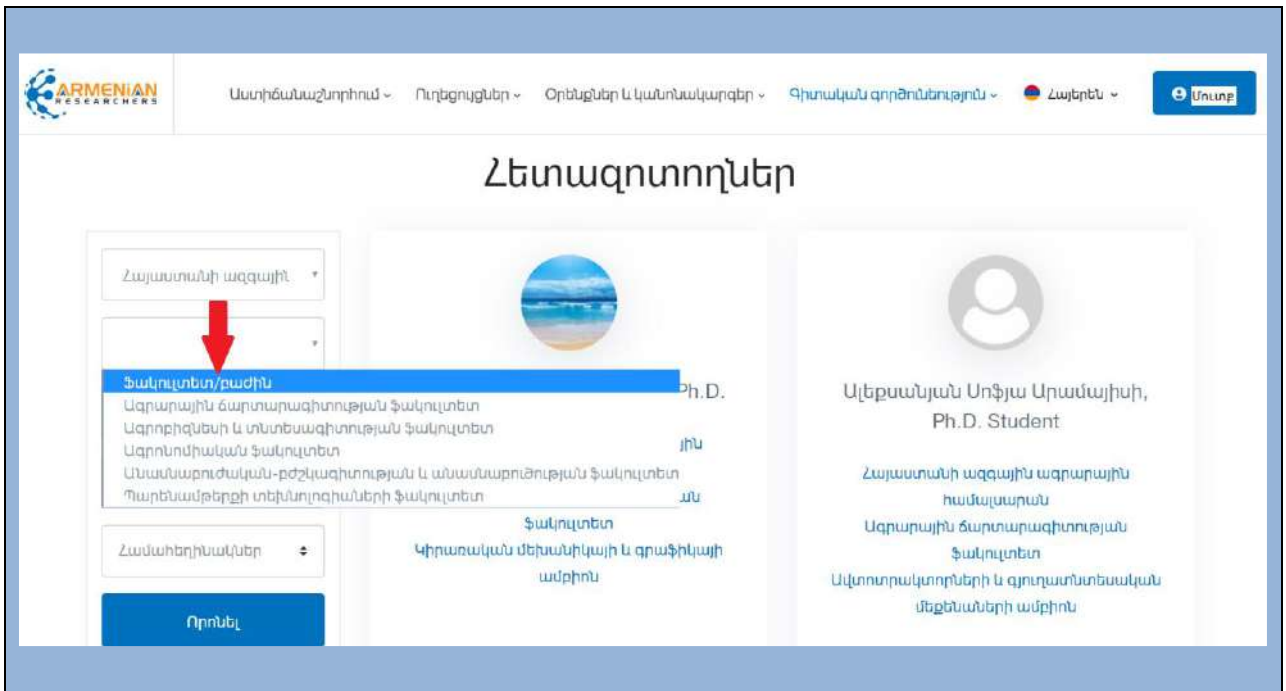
ARMENIAN RESEARCHERS

Ասպիրանտուրա ⌄ Ուղեցույցներ ⌄ Օրենքներ և կանոնակարգեր ⌄ Գիտական գործունեություն ⌄ Հայերեն ⌄ Մուտք

Հետազոտողներ

Հայաստանի ազգային

Ֆակուլտետ/բաժին
Ագրարային ճարտարագիտության ֆակուլտետ
Ագրոբիզնեսի և տնտեսագիտության ֆակուլտետ
Ագրոնոմիական ֆակուլտետ
Անասնաբուժական-բժշկագիտության և անասնաբուծության ֆակուլտետ
Պարենամթերքի տեխնոլոգիաների ֆակուլտետ

Համահեղինակներ

Որոնել

Ph.D.

յին

ան

ֆակուլտետ
Կիրառական մեխանիկայի և գրաֆիկայի ամբիոն

Ալեքսանյան Սոֆյա Արամայիսի, Ph.D. Student

Հայաստանի ազգային ագրարային համալսարան
Ագրարային ճարտարագիտության ֆակուլտետ
Ավտոտրակտորների և գյուղատնտեսական մեքենաների ամբիոն